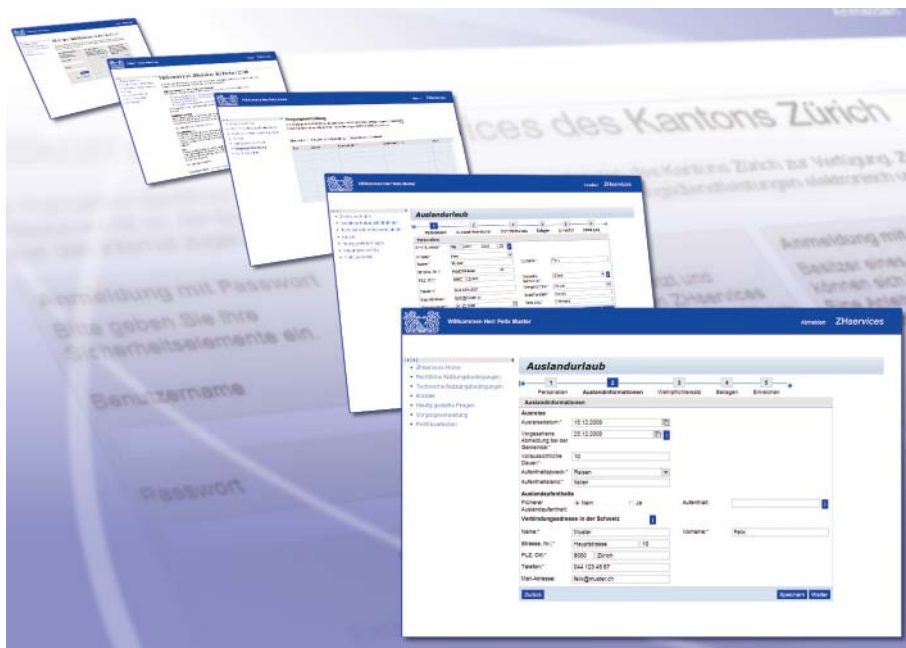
ices des Kantons Zürich

Anmeldung mit Passwort

Bitte geben Sie Ihre Sicherheitselemente ein.

Benutzername

Passwort

Anmeldung mit

Willkommen Herr Felix Muster

Abmelden ZHservices

Auslandurlaub

1 Personalien
2 Auslandinformationen
3 Wehrpflichtersatz
4 Beilagen
5 Einreichen

Auslandinformationen

Ausreise

Ausreisedatum:* 15.12.2009

Vorgesehene Abmeldung bei der Gemeinde:* 25.12.2009

Voraussichtliche Dauer:* 10

Aufenthaltszweck:* Reisen

Aufenthaltsland:* Spanien

Auslandaufenthalte

Früherer Auslandaufenthalt: Nein Ja

Aufenthalt:

Verbindungsadresse in der Schweiz

Name:* Muster

Vorname:* Felix

Strasse, Nr.:* Hauptstrasse 10

PLZ, Ort:* 8000 Zürich

Telefon:* 044 123 45 67

Mail-Adresse: felix@muster.ch

Zurück

Speichern Weiter

ZHservices Home
Rechtliche Nutzungsbedingungen
Technische Nutzungsbedingungen
Kontakt
Häufig gestellte Fragen
Vorgangsverwaltung
Profilverwaltung